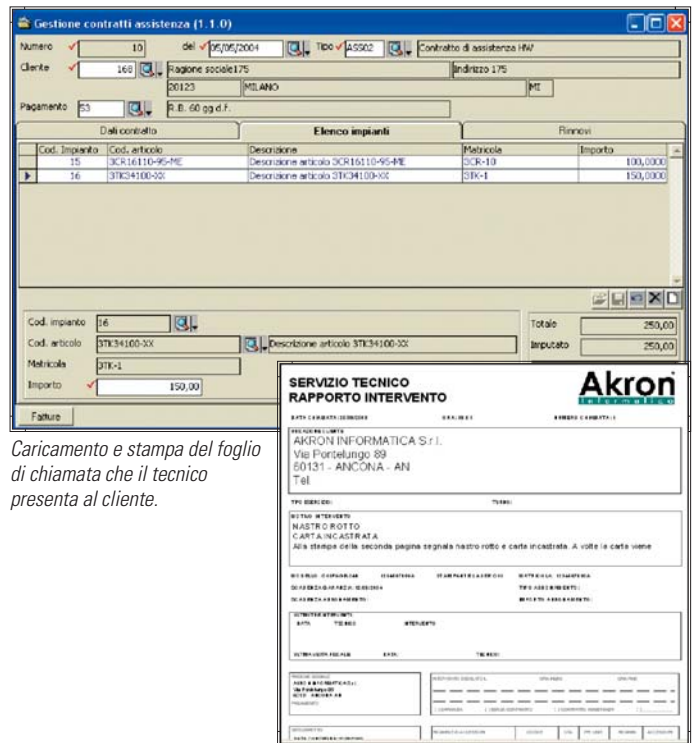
Gestione contratti assistenza (1.1.0)

Numero 10 del 05/05/2004 Tipo ASS02 Contratto di assistenza HW

Cliente 168 Ragione sociale175 Indirizzo 175

20123 MILANO MI

Pagamento 53 R.B. 60 gg d.f.

Dati contratto | Elenco impianti | Rinnovi

| Cod. Impianto | Cod. articolo | Descrizione | Matricola | Importo |
|---|---|---|---|---|
| 15 | 3CR16110-95-ME | Descrizione articolo 3CR16110-95-ME | 3CR-10 | 100,0000 |
| 16 | 3TK34100-XX | Descrizione articolo 3TK34100-XX | 3TK-1 | 150,0000 |

Cod. impianto 16

Cod. articolo 3TK34100-XX Descrizione articolo 3TK34100-XX

Matricola 3TK-1

Importo 150,00

Totale 250,00

Imputato 250,00

Fatture

Caricamento e stampa del foglio di chiamata che il tecnico presenta al cliente.

SERVIZIO TECNICO
RAPPORTO INTERVENTO

Akron
informatica

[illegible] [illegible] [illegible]

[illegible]
AKRON INFORMATICA S.r.l.
Via Pontelungo 89
60131 - ANCONA - AN
Tel.

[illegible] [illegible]

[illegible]
NASTRO ROTTO
CARTA INCASTRATA
Alla stampa della seconda pagina segnala nastro rotto e carta incastrata. A volte la carta viene

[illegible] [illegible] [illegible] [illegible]

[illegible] 10/05/2004 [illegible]

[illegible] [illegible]

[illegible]

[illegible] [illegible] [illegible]

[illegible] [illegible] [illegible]

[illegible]
AKRON INFORMATICA S.r.l.
Via Pontelungo 89
60131 ANCONA AN
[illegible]

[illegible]